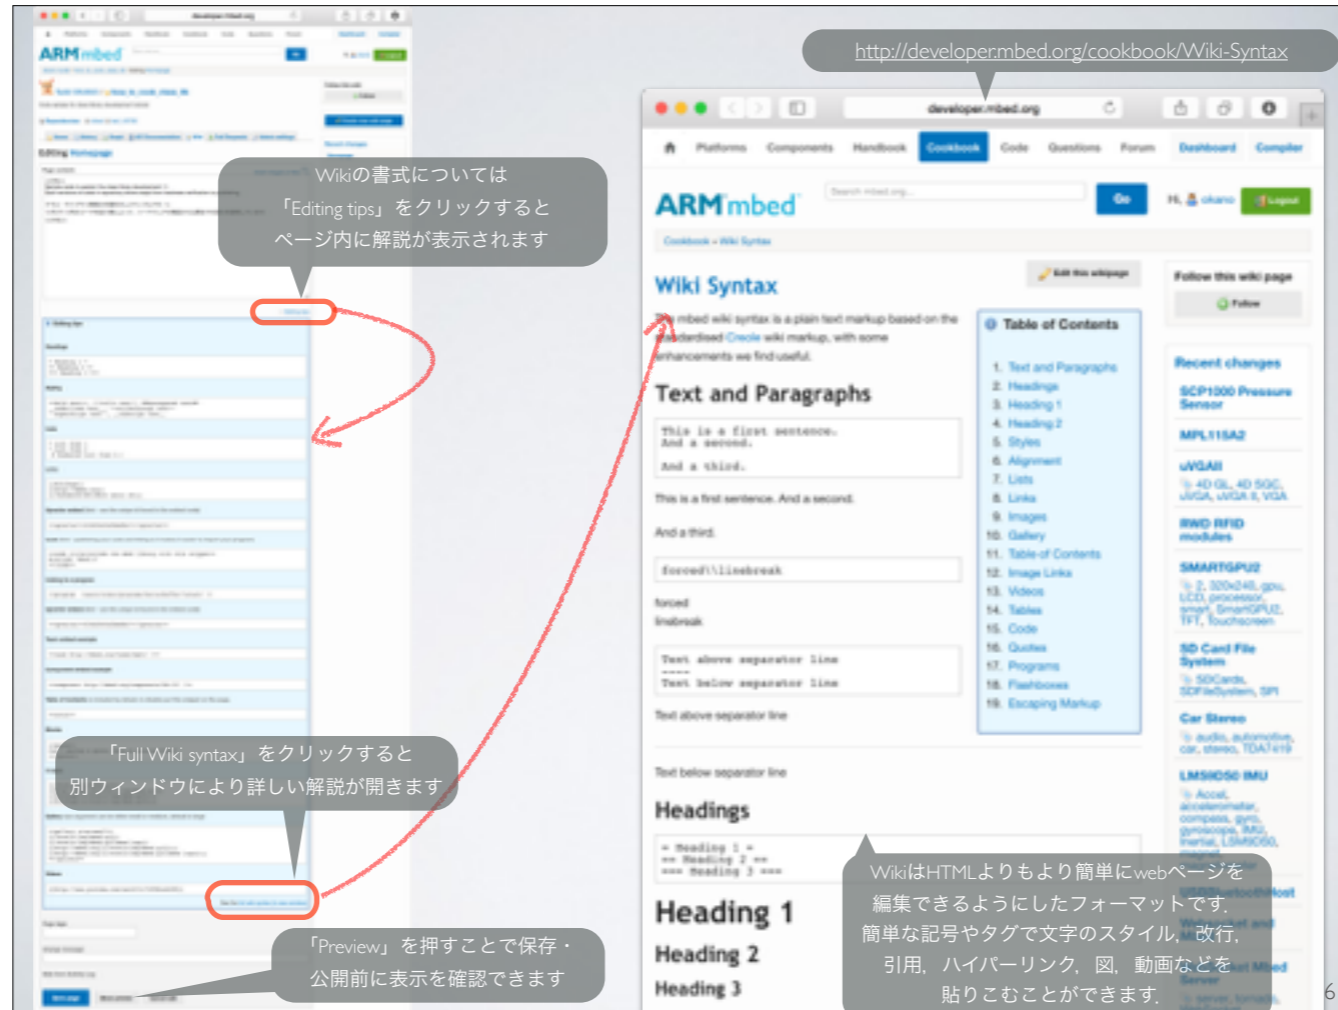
http://developer.mbed.org/cookbook/Wiki-Syntax

Wikiの書式については「Editing tips」をクリックするとページ内に解説が表示されます

「Full Wiki syntax」をクリックすると別ウィンドウにより詳しい解説が開きます

「Preview」を押すことで保存・公開前に表示を確認できます

developer.mbed.org

Platforms Components Handbook Cookbook Code Questions Forum Dashboard Compiler

ARM mbed

Go

Hi, okano Logout

Cookbook » Wiki Syntax

Wiki Syntax

Edit this wikipage

The mbed wiki syntax is a plain text markup based on the standardised Creole wiki markup, with some enhancements we find useful.

Text and Paragraphs

This is a first sentence.
And a second.

And a third.

This is a first sentence. And a second.

And a third.

forced\\linebreak

forced
linebreak

Text above separator line
----
Text below separator line

Text above separator line

Text below separator line

Headings

= Heading 1 =
== Heading 2 ==
=== Heading 3 ===

Heading 1

Heading 2

Heading 3

Table of Contents

1. Text and Paragraphs
2. Headings
3. Heading 1
4. Heading 2
5. Styles
6. Alignment
7. Lists
8. Links
9. Images
10. Gallery
11. Table of Contents
12. Image Links
13. Videos
14. Tables
15. Code
16. Quotes
17. Programs
18. Flashboxes
19. Escaping Markup

Follow this wiki page

Follow

Recent changes

SCP1000 Pressure Sensor

MPL115A2

uVGAII
4D GL, 4D SGC, uVGA, uVGA II, VGA

RWD RFID modules

SMARTGPU2
2, 320x240, gpu, LCD, processor, smart, SmartGPU2, TFT, Touchscreen

SD Card File System
SDCards, SDFileSystem, SPI

Car Stereo
audio, automotive, car, stereo, TDA7419

LSM9DS0 IMU
Accel, accelerometer, compass, gyro, gyroscope, IMU, inertial, LSM9DS0,

WikiはHTMLよりもより簡単にwebページを編集できるようにしたフォーマットです。簡単な記号やタグで文字のスタイル、改行、引用、ハイパーリンク、図、動画などを貼りこむことができます。

6